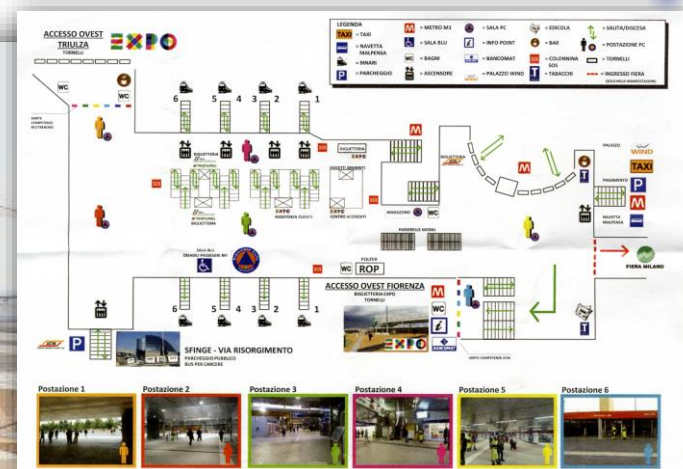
ACCESSO OVEST TRIULZA
TORNELLI
EXPO

LEGENDA
TAXI = TAXI
= NAVETTA MALPENSA
= BINARI
P = PARCHEGGIO
M = METRO M1
= SALA BLU
WC = BAGNI
= ASCENSORE
= SALA PC
i = INFO POINT
= BANCOMAT
= PALAZZO WIND
= EDICOLA
= BAR
= COLONNINA SOS
T = TABACCHI
= SALITA/DISCESA
= POSTAZIONE PC
= TORNELLI
= INGRESSO FIERA

WC
WC
6 5 4 3 2 1
BIGLIETTERIA
EXPO
M
M
BIGLIETTERIA
PALAZZO
TAXI
WIND
PAGAMENTO
P
M
NAVETTA MALPENSA
MAGAZZINO
WC
CENTRO ACCREDITI
EXPO
SALA BLU
ROP
WC
FIERA MILANO
ACCESSO OVEST FIORENZA
BIGLIETTERIA EXPO
TORNELLI
M
i
WC
EXPO
6 5 4 3 2 1
P
SFINGE - VIA RISORGIMENTO
PARCHEGGIO PUBBLICO
BUS PER CARCERE

Postazione 1
Postazione 2
Postazione 3
Postazione 4
Postazione 5
Postazione 6